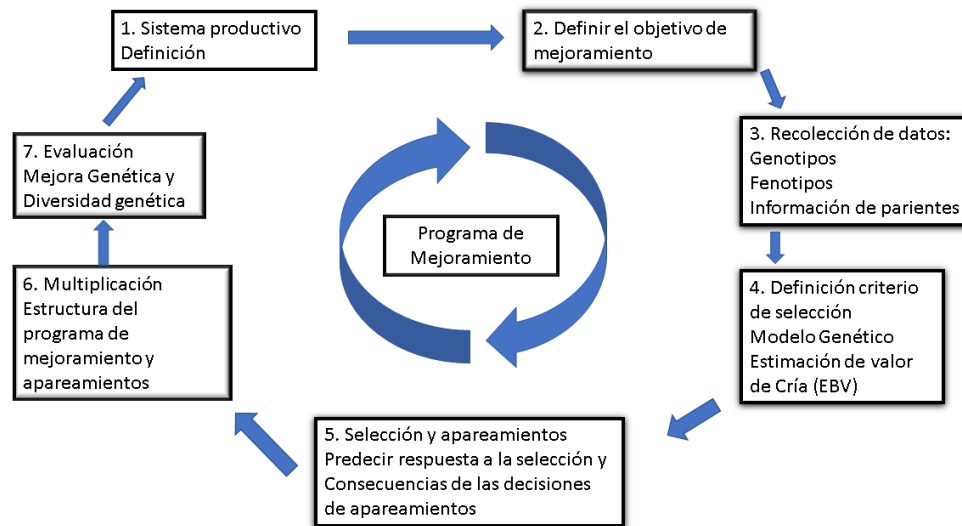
1. Sistema productivo
Definición

2. Definir el objetivo de mejoramiento

3. Recolección de datos:
Genotipos
Fenotipos
Información de parientes

4. Definición criterio de selección
Modelo Genético
Estimación de valor de Cría (EBV)

5. Selección y apareamientos
Predecir respuesta a la selección y
Consecuencias de las decisiones de apareamientos

6. Multiplicación
Estructura del programa de mejoramiento y apareamientos

7. Evaluación
Mejora Genética y
Diversidad genética

Programa de Mejoramiento